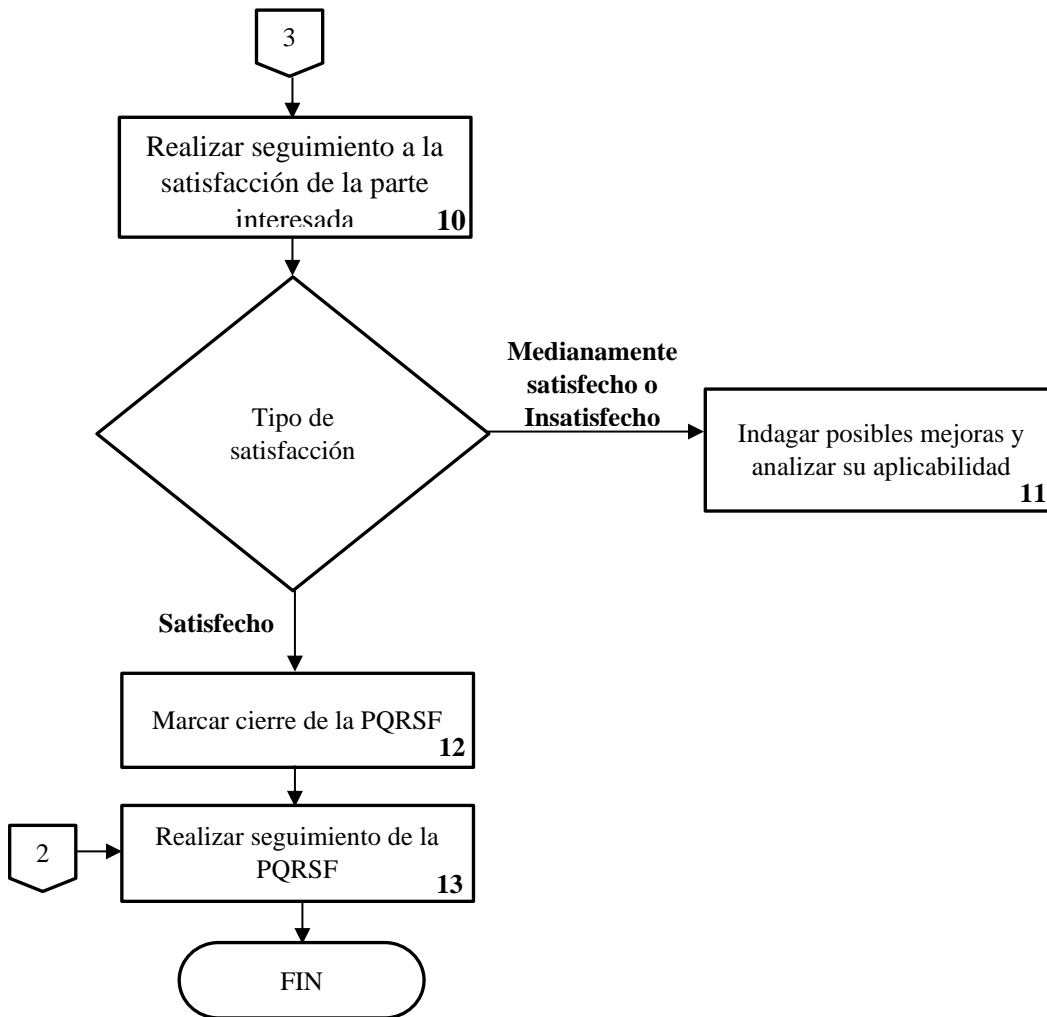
3

Realizar seguimiento a la satisfacción de la parte interesada 10

Tipo de satisfacción

Medianamente satisfecho o Insatisfecho

Indagar posibles mejoras y analizar su aplicabilidad 11

Satisfecho

Marcar cierre de la PQRSF 12

2

Realizar seguimiento de la PQRSF 13

FIN